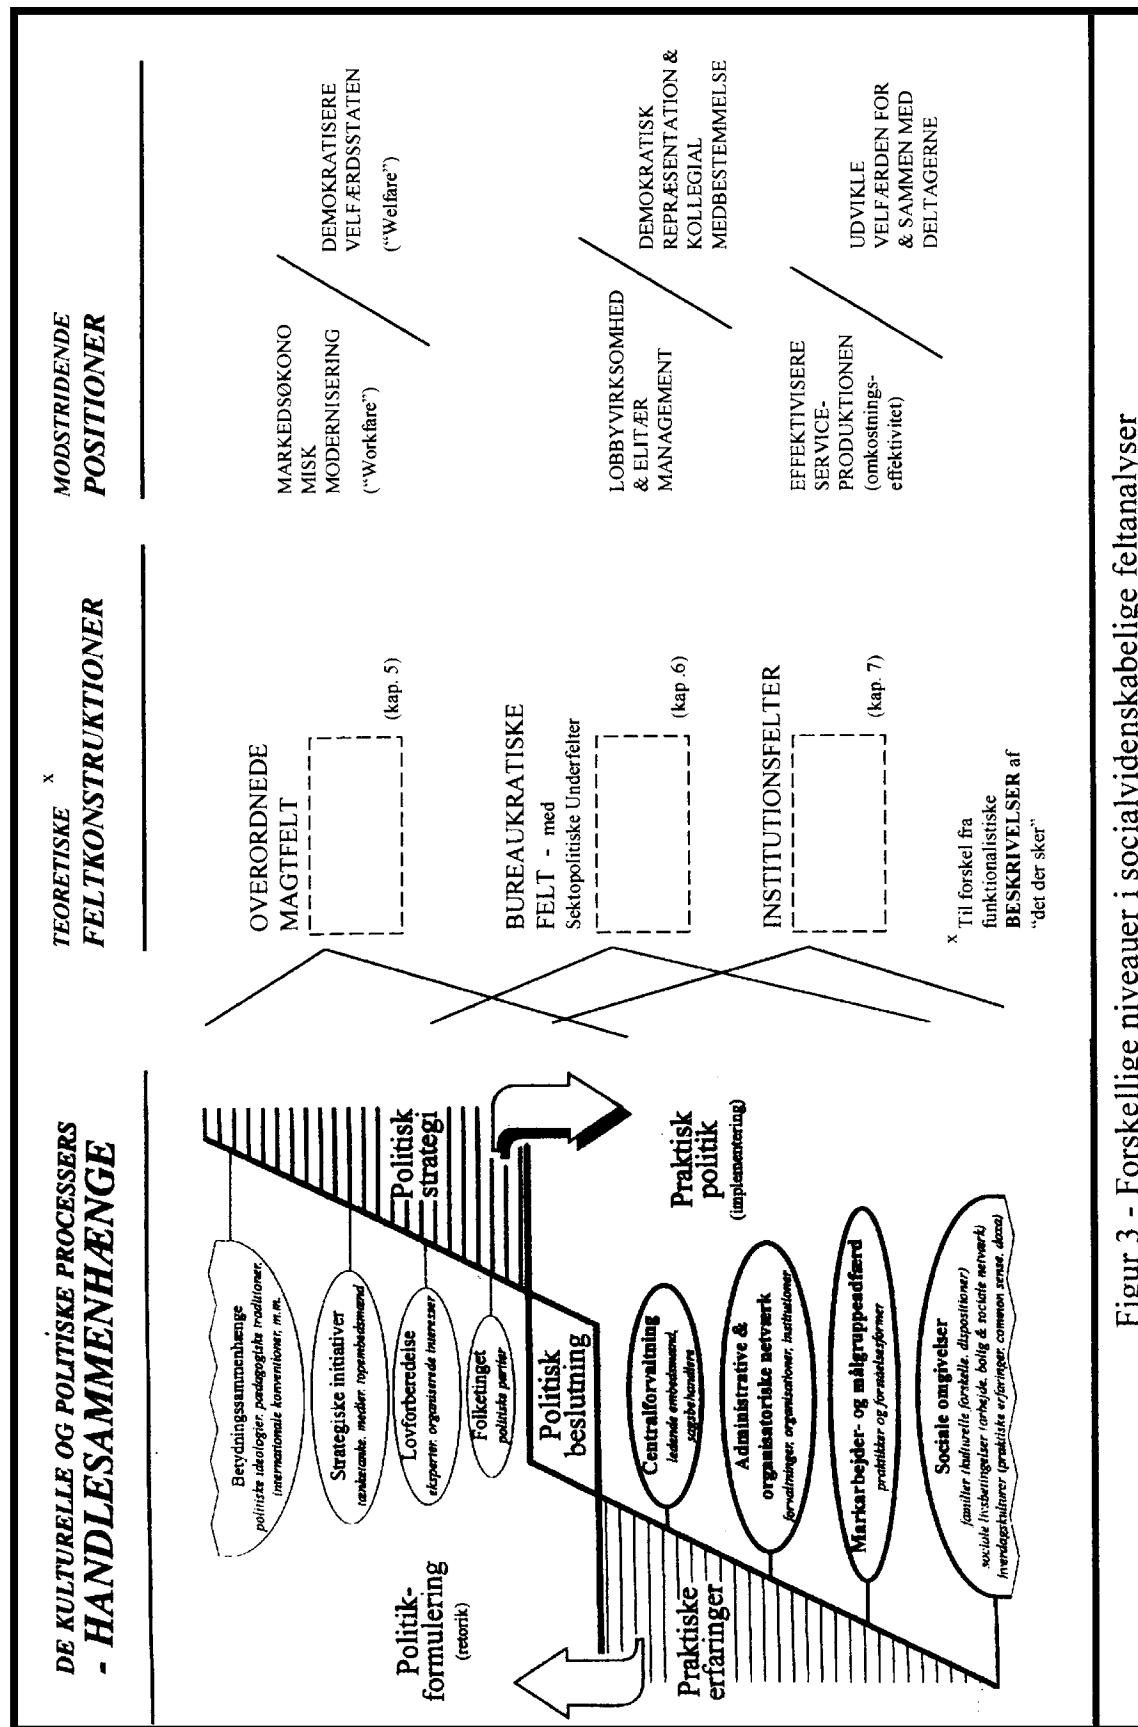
DE KULTURELLE OG POLITISKE PROCESSERS
- HANDLESAMMENHÆNGE

Betydningssammenhænge
politiske ideologier, pædagogiske traditioner, internationale konventioner, m.m.

Strategiske initiativer
tænketanke, medier, topembedsmænd

Lovforberedelse
eksperter, organiserede interesser

Folketinget
politiske partier

Politisk strategi

Politisk beslutning

Politik-formulering
(retorik)

Praktisk politik
(implementering)

Centralforvaltning
ledende embedsmænd, sagsbehandlere

Administrative & organisatoriske netværk
forvaltninger, organisationer, institutioner

Markarbejder- og målgruppeadfærd
praktikker og forståelsesformer

Sociale omgivelser
(familier (kulturelle forskelle, dispositioner) sociale livsbetingelser (arbejde, bolig & sociale netværk) hverdagskulturer (praktiske erfaringer, common sense, doxa)

Praktiske erfaringer

TEORETISKE $^x$
FELTKONSTRUKTIONER

OVERORDNEDE MAGTFELT
(kap. 5)

BUREAUKRATISKE FELT - med Sektopolitiske Underfelter
(kap. 6)

INSTITUTIONSFELTER
(kap. 7)

$^x$ Til forskel fra funktionalistiske BESKRIVELSER af "det der sker"

MODSTRIDENDE
POSITIONER

MARKEDSØKONOMISK MODERNISERING
("Workfare")

DEMOKRATISERE VELFÆRDSSTATEN
("Welfare")

LOBBYVIRKSOMHED & ELITÆR MANAGEMENT

DEMOKRATISK REPRÆSENTATION & KOLLEGIAL MEDBESTEMMELSE

EFFEKTIVISERE SERVICE-PRODUKTIONEN
(omkostnings-effektivitet)

UDVIKLE VELFÆRDEN FOR & SAMMEN MED DELTAGERNE

Figur 3 - Forskellige niveauer i socialvidenskabelige feltanalyser